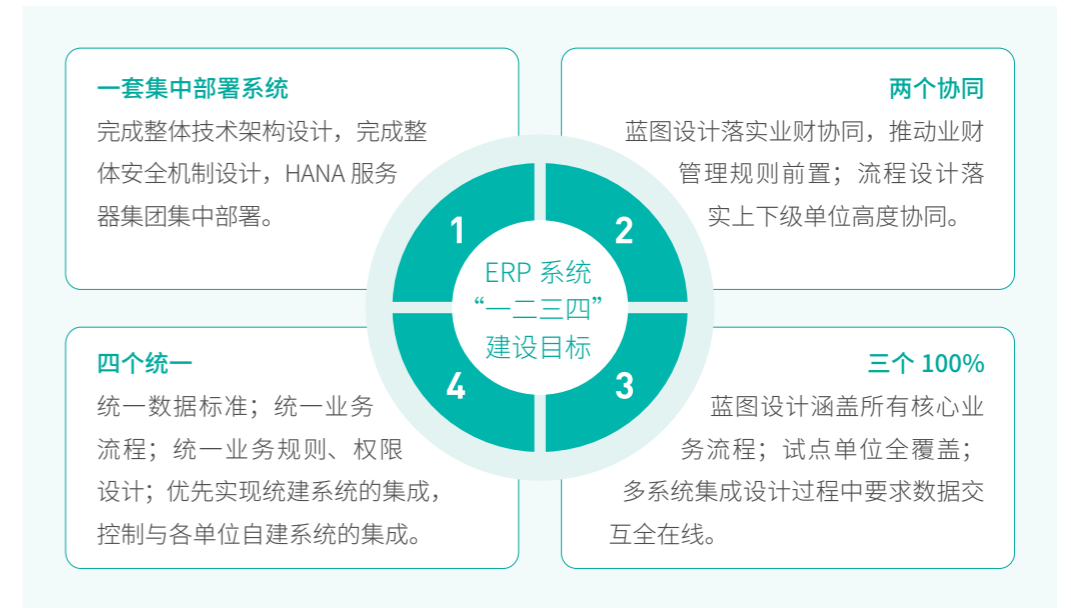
一套集中部署系统
完成整体技术架构设计，完成整体安全机制设计，HANA 服务器集团集中部署。

两个协同
蓝图设计落实业财协同，推动业财管理规则前置；流程设计落实上下级单位高度协同。

1

2

ERP 系统
“一二三四”
建设目标

4

3

四个统一
统一数据标准；统一业务流程；统一业务规则、权限设计；优先实现统建系统的集成，控制与各单位自建系统的集成。

三个 100%
蓝图设计涵盖所有核心业务流程；试点单位全覆盖；多系统集成设计过程中要求数据交互全在线。